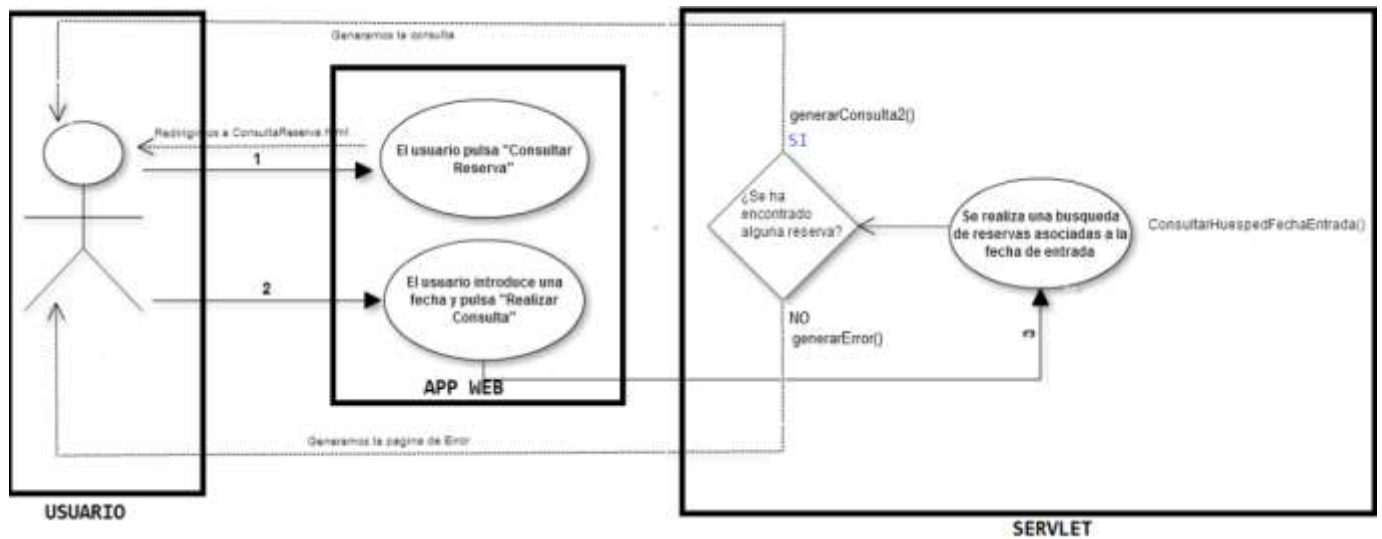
Generamos la consulta

Redirigimos a ConsultaReserva.html

1

El usuario pulsa "Consultar Reserva"

2

El usuario introduce una fecha y pulsa "Realizar Consulta"

APP WEB

generarConsulta2()

SI

¿Se ha encontrado alguna reserva?

NO

generarError()

Se realiza una busqueda de reservas asociadas a la fecha de entrada

ConsultarHuespedFechaEntrada()

3

Generamos la pagina de Error

USUARIO

SERVLET